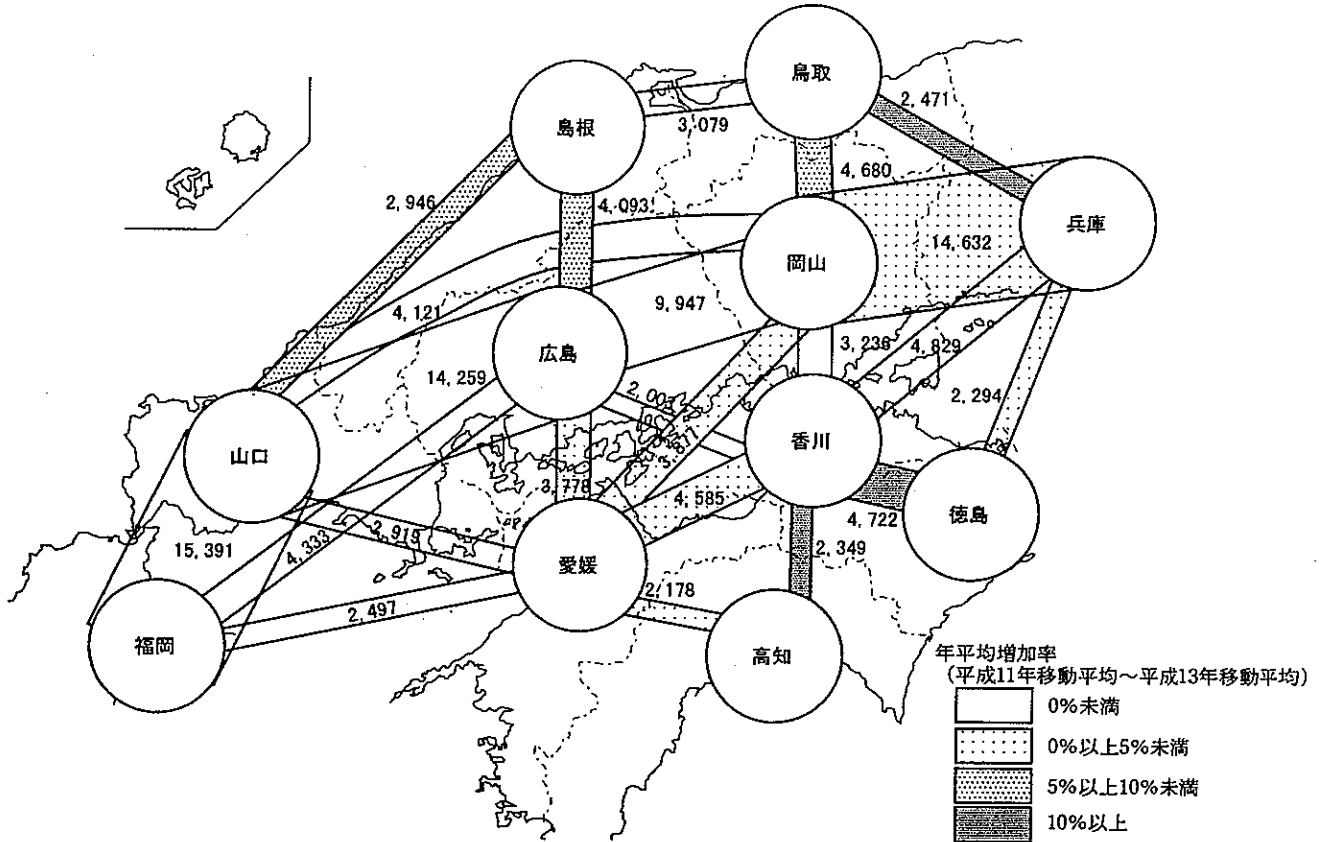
鳥取
島根
3,079
2,471
4,680
2,946
4,093
兵庫
岡山
14,632
4,121
9,947
広島
3,236
4,829
14,259
2,007
2,294
香川
山口
3,611
3,778
4,585
4,722
徳島
2,915
15,391
4,333
愛媛
2,349
2,178
2,497
福岡
高知
年平均増加率
（平成11年移動平均～平成13年移動平均）
0%未満
0%以上5%未満
5%以上10%未満
10%以上